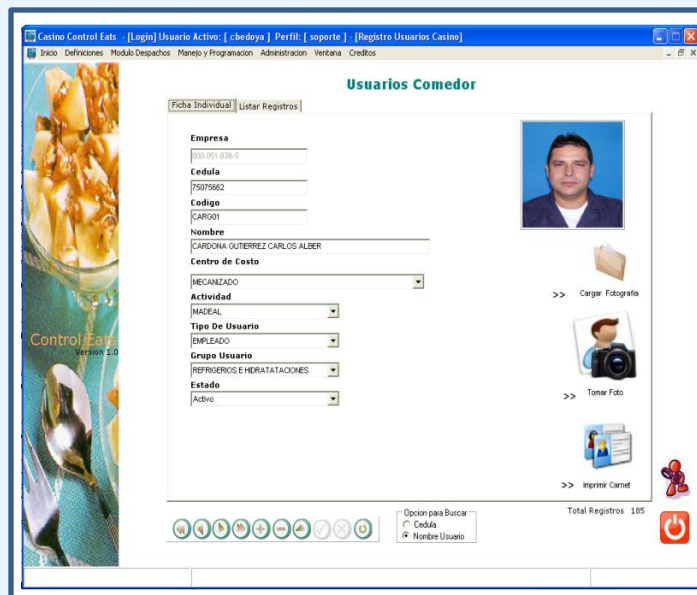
Casino Control Eats - [Login] Usuario Activo: [ cbedoya ] Perfil: [ soporte ] - [Registro Usuarios Casino]

Inicio Definiciones Modulo Despachos Manejo y Programacion Administracion Ventana Creditos

Usuarios Comedor

Ficha Individual | Listar Registros

Empresa
800.051.838-5
Cedula
75075662
Codigo
CARG01
Nombre
CARDONA GUTIERREZ CARLOS ALBER
Centro de Costo
MECANIZADO
Actividad
MADEAL
Tipo De Usuario
EMPLEADO
Grupo Usuario
REFRIGERIOS E HIDRATATACIONES
Estado
Activo

>> Cargar Fotografia

>> Tomar Foto

>> Imprimir Carnet

Control Eats
Version 1.0

Opcion para Buscar
Cedula
Nombre Usuario

Total Registros 185